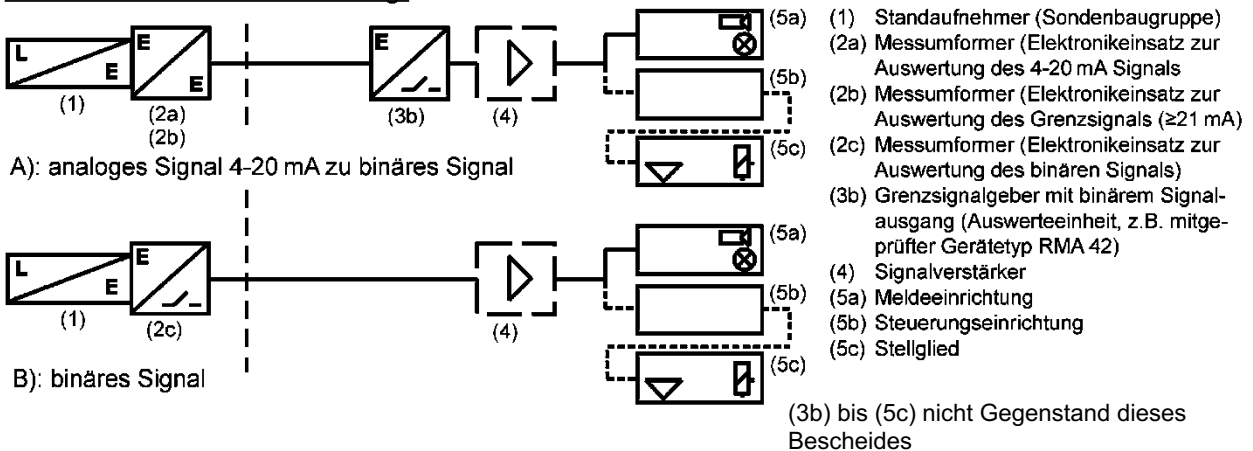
L E (1)

E E (2a) (2b)

E (3b)

(4)

(5a)

(5b)

(5c)

A): analoges Signal 4-20 mA zu binäres Signal

L E (1)

E (2c)

(4)

(5a)

(5b)

(5c)

B): binäres Signal

(1) Standaufnehmer (Sondenbaugruppe)
(2a) Messumformer (Elektronikeinsatz zur Auswertung des 4-20 mA Signals
(2b) Messumformer (Elektronikeinsatz zur Auswertung des Grenzsignals (≥21 mA)
(2c) Messumformer (Elektronikeinsatz zur Auswertung des binären Signals)
(3b) Grenzsignalgeber mit binärem Signalausgang (Auswerteeinheit, z.B. mitgeprüfter Gerätetyp RMA 42)
(4) Signalverstärker
(5a) Meldeeinrichtung
(5b) Steuerungseinrichtung
(5c) Stellglied

(3b) bis (5c) nicht Gegenstand dieses Bescheides